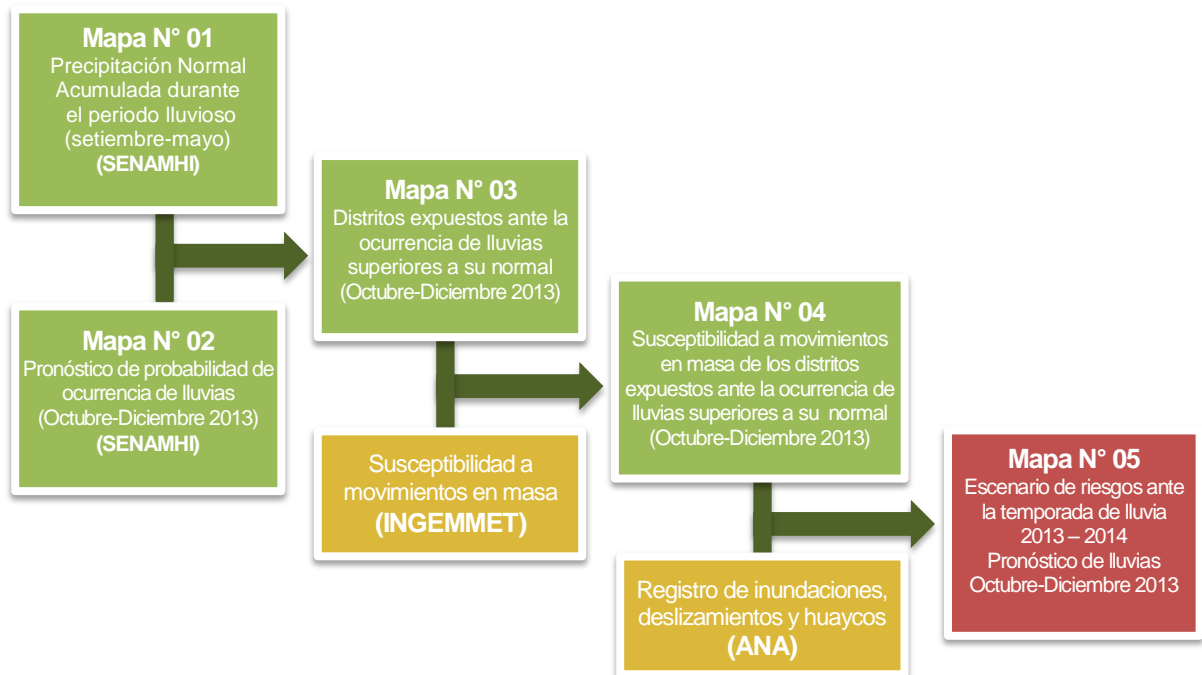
Mapa N° 01
Precipitación Normal Acumulada durante el periodo lluvioso (setiembre-mayo)
(SENAMHI)

Mapa N° 02
Pronóstico de probabilidad de ocurrencia de lluvias (Octubre-Diciembre 2013)
(SENAMHI)

Mapa N° 03
Distritos expuestos ante la ocurrencia de lluvias superiores a su normal (Octubre-Diciembre 2013)

Susceptibilidad a movimientos en masa
(INGEMMET)

Mapa N° 04
Susceptibilidad a movimientos en masa de los distritos expuestos ante la ocurrencia de lluvias superiores a su normal (Octubre-Diciembre 2013)

Registro de inundaciones, deslizamientos y huaycos
(ANA)

Mapa N° 05
Escenario de riesgos ante la temporada de lluvia 2013 – 2014
Pronóstico de lluvias Octubre-Diciembre 2013